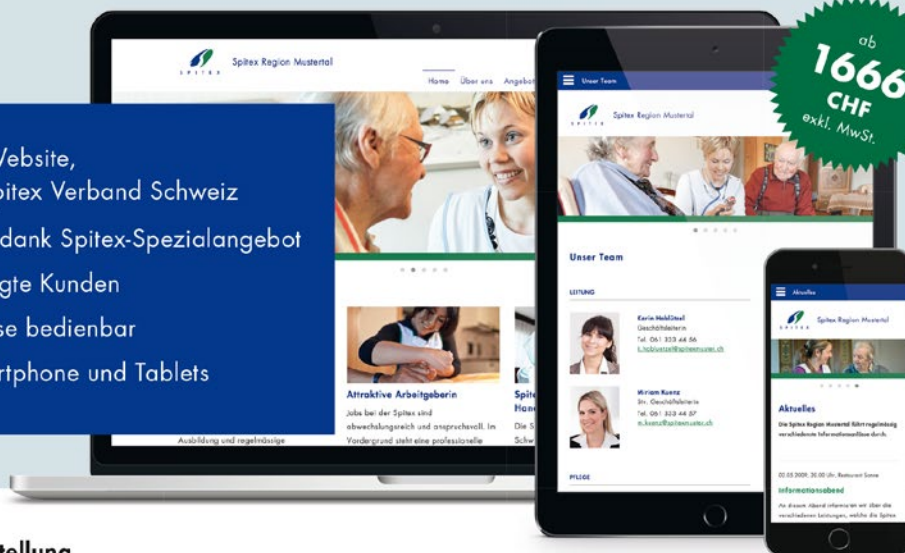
Website,
pitex Verband Schweiz
dank Spitex-Spezialangebot
gte Kunden
se bedienbar
rtphone und Tablets

ab 1666 CHF exkl. MwSt.

SPITEX Spitex Region Mustertal

Home Über uns Angebot

Attraktive Arbeitgeberin

Jobs bei der Spitex sind abwechslungsreich und anspruchsvoll. Im Vordergrund steht eine professionelle

Ausbildung und regelmässige

Spit Hand

Die S Schw

Unser Team

Spitex Region Mustertal

Unser Team

LEITUNG

Karin Hablützel
Geschäftsleiterin
Tel. 061 333 44 56
k.habluetzel@spitexmuster.ch

Miriam Kuenz
Stv. Geschäftsleiterin
Tel. 061 333 44 57
m.kuenz@spitexmuster.ch

PFLEGE

Aktuelles

Spitex Region Mustertal

Aktuelles

Die Spitex Region Mustertal führt regelmässig verschiedene Informationsabende durch.

02.05.2009, 20.00 Uhr, Restaurant Sonne

Informationsabend

An diesem Abend informieren wir über die verschiedenen Leistungen, welche die Spitex

tellung